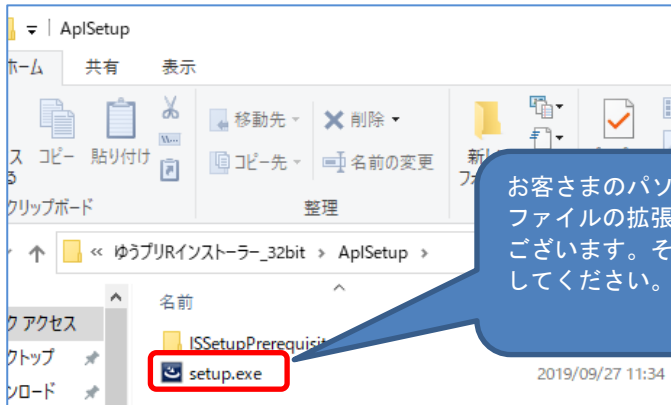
AplSetup

ホーム 共有 表示

ス る コピー 貼り付け

移動先 削除

コピー先 名前の変更

新し フォ

クリップボード 整理

« ゆうプリRインストーラー_32bit › AplSetup ›

名前

ク アクセス

クトップ

ンロード

ISSetupPrerequisit

setup.exe

2019/09/27 11:34

お客さまのパソ ファイルの拡張 ございます。そ してください。